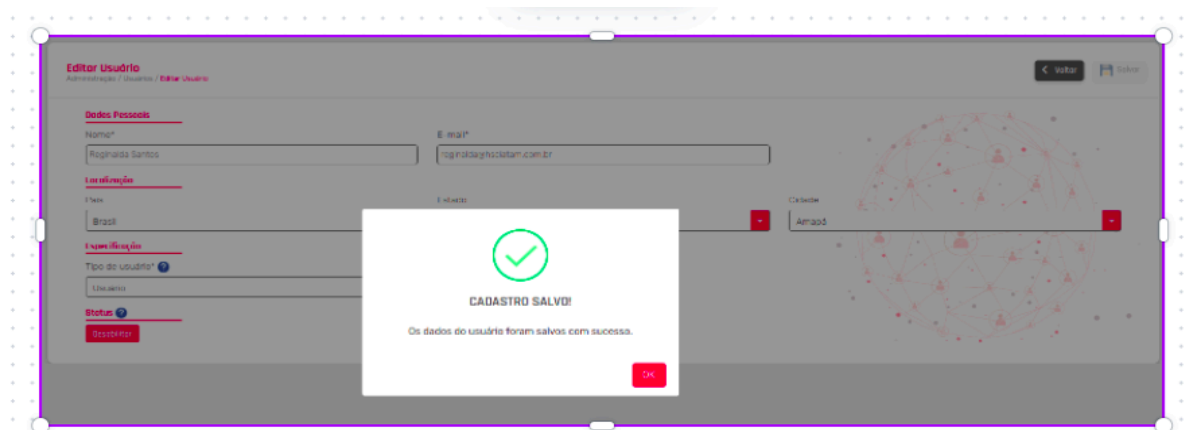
Editor Usuário
Administração / Usuários / Editar Usuário

Voltar
Salvar

Dados Pessoais
Nome*
Reginalda Santos
E-mail*
reginalda@hoclatam.com.br

Localização
País
Brasil
Estado
Cidade
Amapá

Especificação
Tipo de usuário*
Usuário

Status
Desabilitar

CADASTRO SALVO!
Os dados do usuário foram salvos com sucesso.
OK